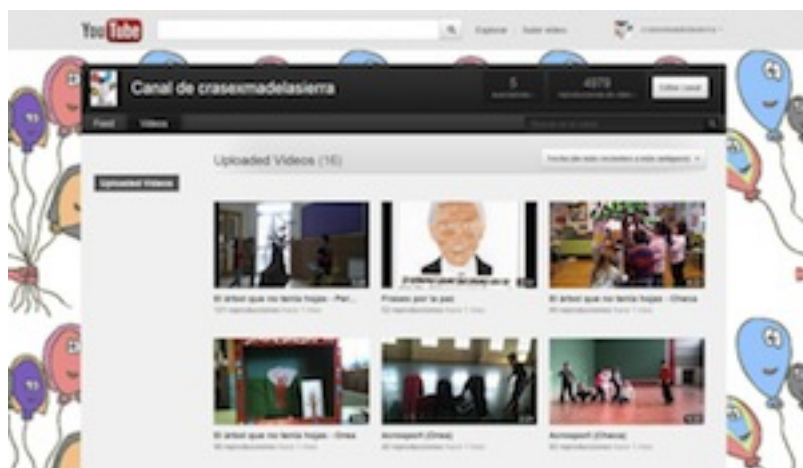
YouTube

Explorar Subir vídeo

Canal de crasexmadelasierra

5

4979

Editar canal

Feed Vídeos

Uploaded Videos (16)

Uploaded Videos

El árbol que no tenía hojas - Per...

Frases por la paz

El árbol que no tenía hojas - Chaca

El árbol que no tenía hojas - Orea

Acrosport (Orea)

Acrosport (Chaca)